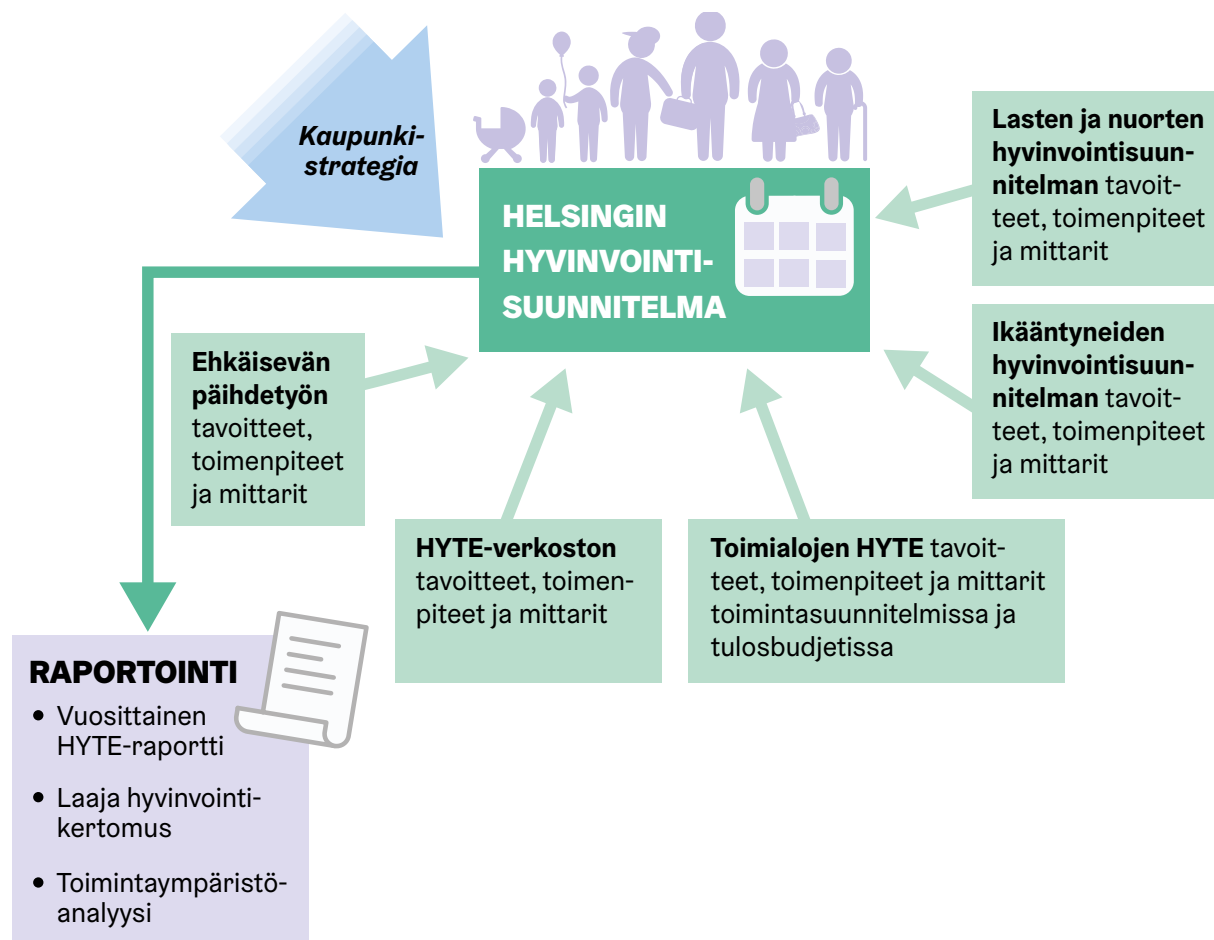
Kaupunkistrategia

HELSINGIN HYVINVOINTISUUNNITELMA

Lasten ja nuorten hyvinvointisuunnitelman tavoitteet, toimenpiteet ja mittarit

Ikääntyneiden hyvinvointisuunnitelman tavoitteet, toimenpiteet ja mittarit

Ehkäisevän päihdetyön tavoitteet, toimenpiteet ja mittarit

HYTE-verkoston tavoitteet, toimenpiteet ja mittarit

Toimialojen HYTE tavoitteet, toimenpiteet ja mittarit toimintasuunnitelmissa ja tulosbudjetissa

RAPORTOINTI
• Vuosittainen HYTE-raportti
• Laaja hyvinvointikertomus
• Toimintaympäristöanalyysi